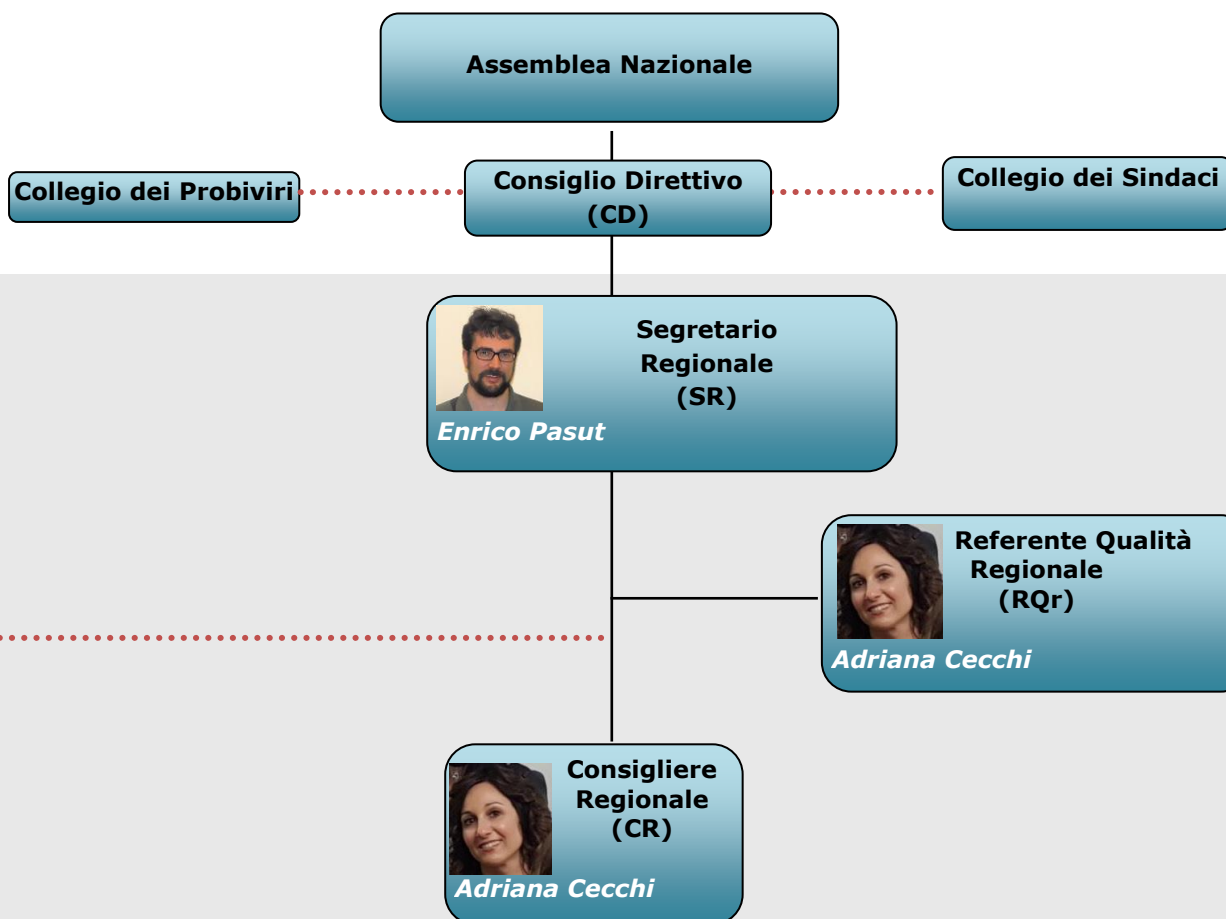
Assemblea Nazionale

Collegio dei Probiviri

Consiglio Direttivo (CD)

Collegio dei Sindaci

Segretario Regionale (SR)

Enrico Pasut

Referente Qualità Regionale (RQr)

Adriana Cecchi

Consigliere Regionale (CR)

Adriana Cecchi